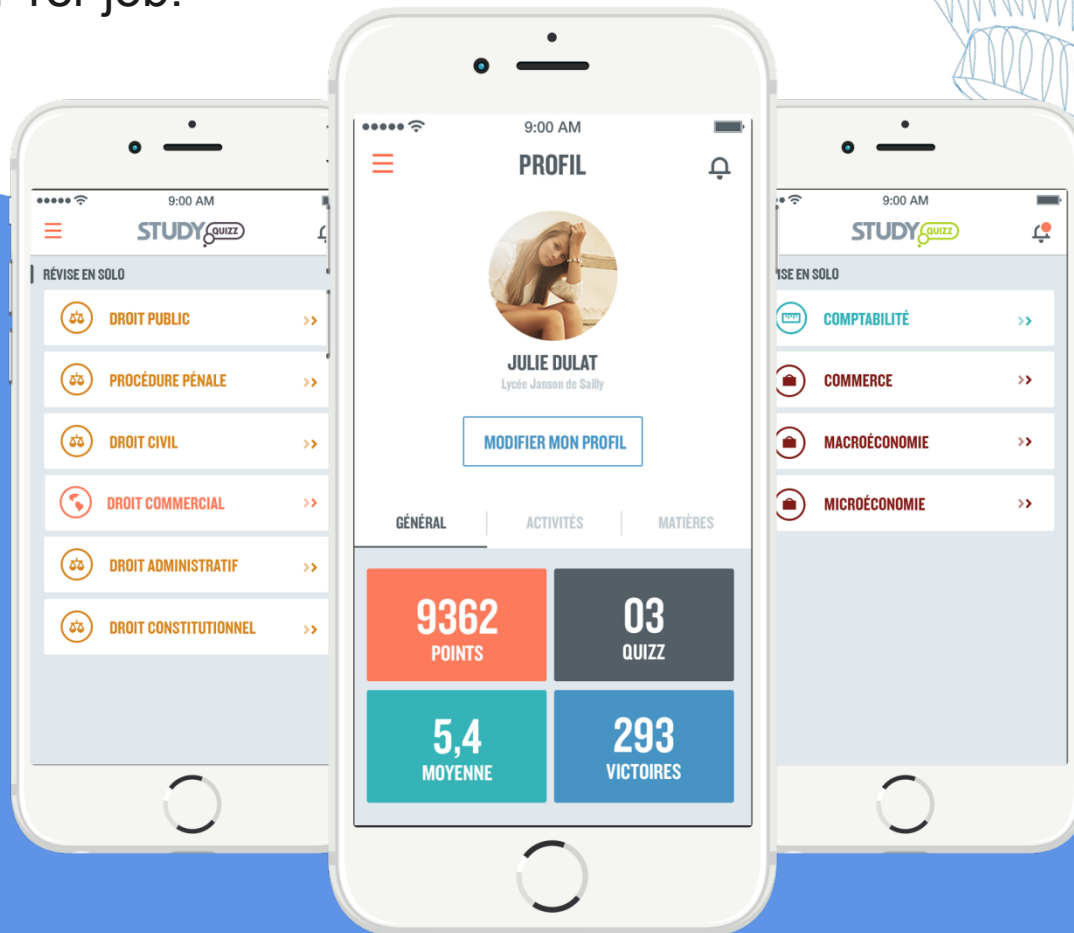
r for job.

9:00 AM
STUDY QUIZZ
RÉVISE EN SOLO
DROIT PUBLIC >>
PROCÉDURE PÉNALE >>
DROIT CIVIL >>
DROIT COMMERCIAL >>
DROIT ADMINISTRATIF >>
DROIT CONSTITUTIONNEL >>

9:00 AM
PROFIL
JULIE DULAT
Lycée Janson de Sailly
MODIFIER MON PROFIL
GÉNÉRAL
ACTIVITÉS
MATIÈRES
9362
POINTS
03
QUIZZ
5,4
MOYENNE
293
VICTOIRES

9:00 AM
STUDY QUIZZ
ISE EN SOLO
COMPTABILITÉ >>
COMMERCE >>
MACROÉCONOMIE >>
MICROÉCONOMIE >>